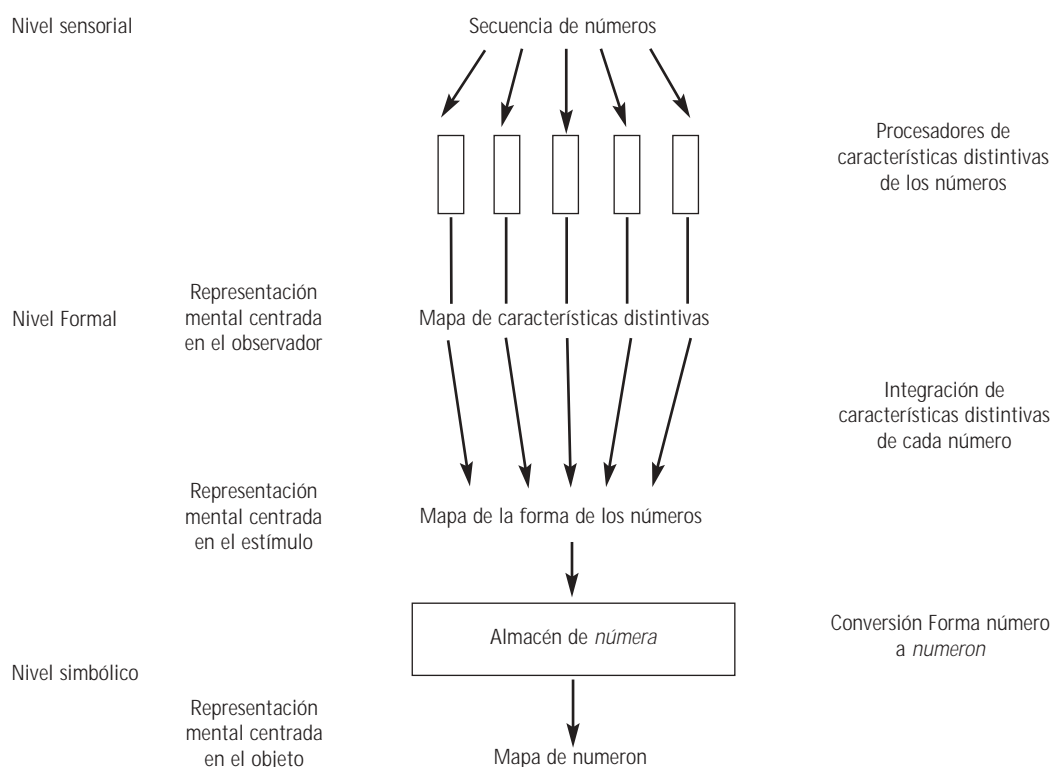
Nivel sensorial

Secuencia de números

Procesadores de características distintivas de los números

Nivel Formal

Representación mental centrada en el observador

Mapa de características distintivas

Integración de características distintivas de cada número

Representación mental centrada en el estímulo

Mapa de la forma de los números

Almacén de *númera*

Conversión Forma número a *numeron*

Nivel simbólico

Representación mental centrada en el objeto

Mapa de numeron